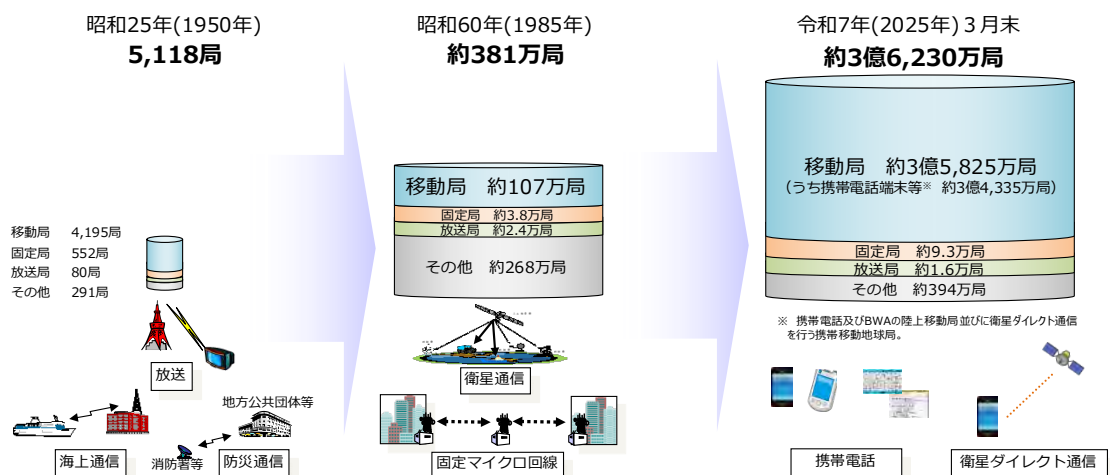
昭和25年(1950年)
5,118局

移動局 4,195局
固定局 552局
放送局 80局
その他 291局

放送
海上通信
地方公共団体等
消防署等
防災通信

昭和60年(1985年)
約381万局

移動局 約107万局
固定局 約3.8万局
放送局 約2.4万局
その他 約268万局

衛星通信
固定マイクロ回線

令和7年(2025年)3月末
約3億6,230万局

移動局 約3億5,825万局
（うち携帯電話端末等※ 約3億4,335万局）
固定局 約9.3万局
放送局 約1.6万局
その他 約394万局

※ 携帯電話及びBWAの陸上移動局並びに衛星ダイレクト通信を行う携帯移動地球局。

携帯電話
衛星ダイレクト通信